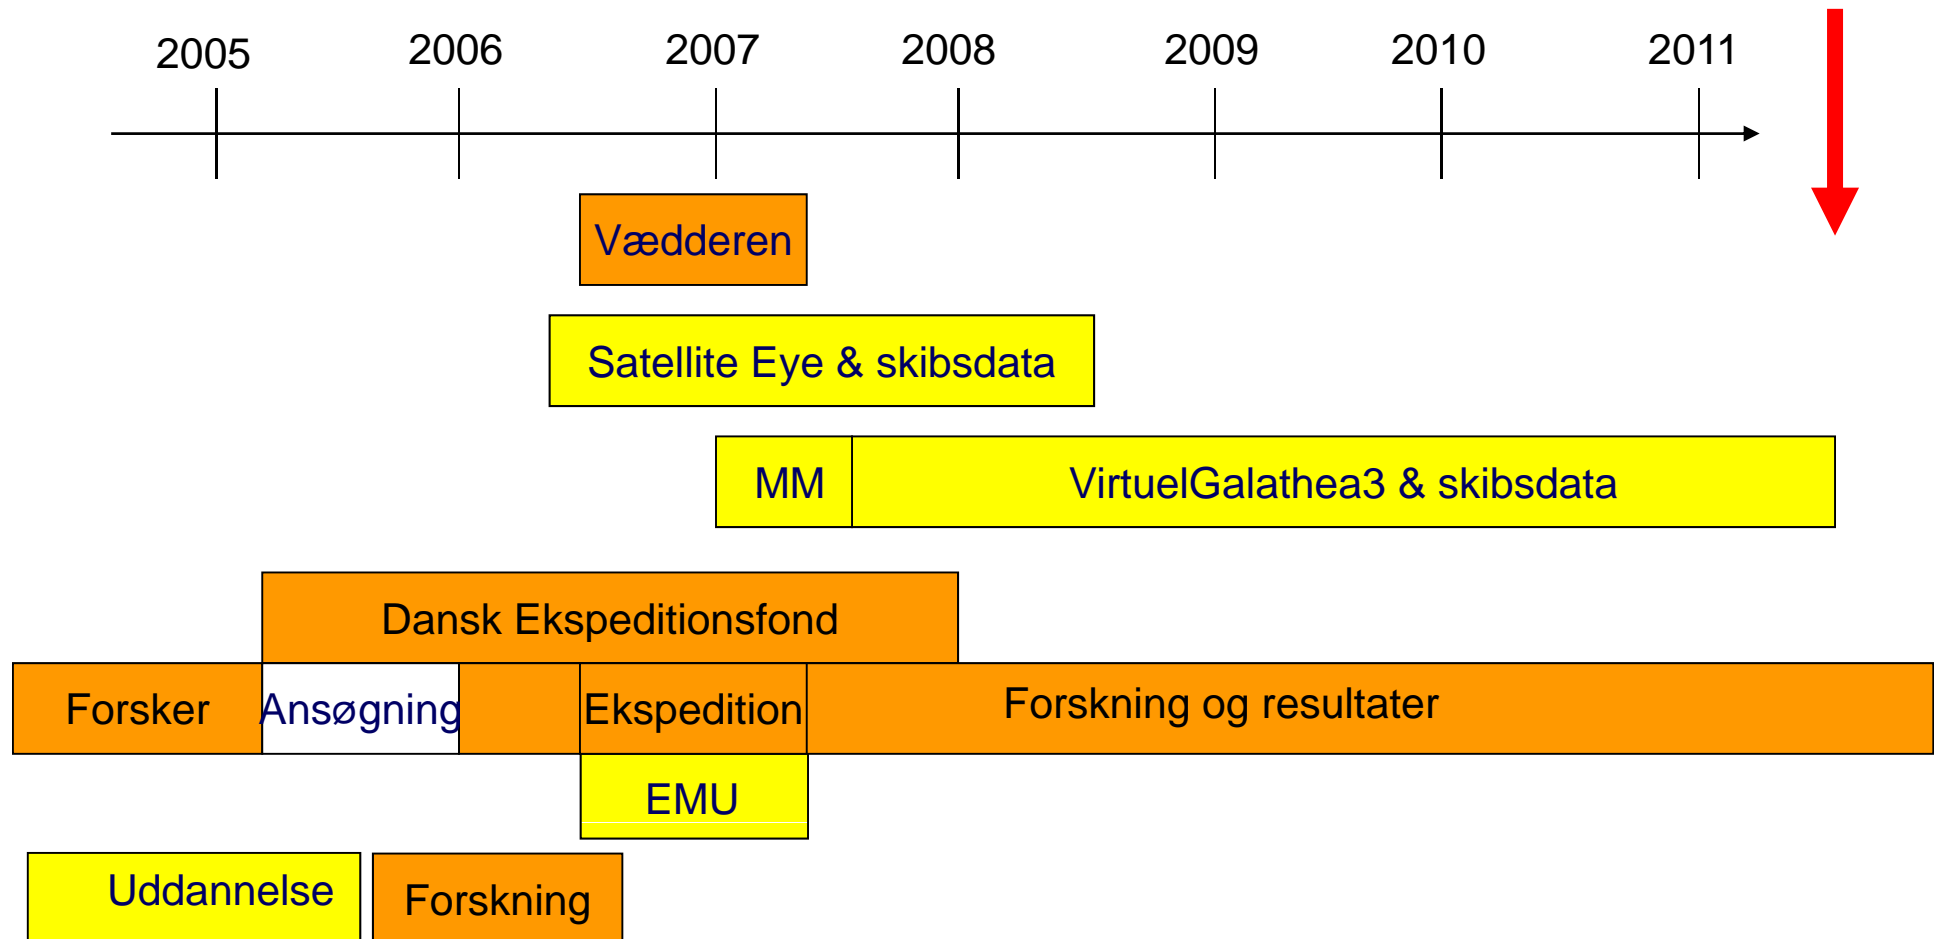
2005
2006
2007
2008
2009
2010
2011

Vædderen

Satellite Eye & skibsdata

MM
VirtuelGalathea3 & skibsdata

Dansk Ekspeditionsfond

Forsker
Ansøgning
Ekspedition
Forskning og resultater

EMU

Uddannelse
Forskning